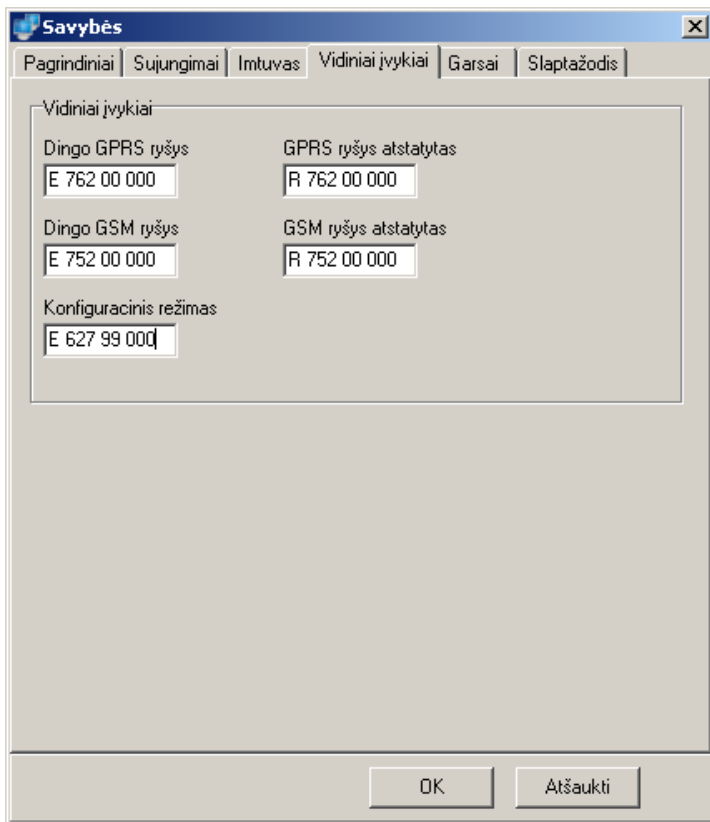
Savybės

Pagrindiniai | Sujungimai | Imtuvas | Vidiniai įvykiai | Garsai | Slaptažodis

Vidiniai įvykiai

Dingo GPRS ryšys
E 762 00 000

GPRS ryšys atstatytas
R 762 00 000

Dingo GSM ryšys
E 752 00 000

GSM ryšys atstatytas
R 752 00 000

Konfiguracinis režimas
E 627 99 000

OK
Atšaukti